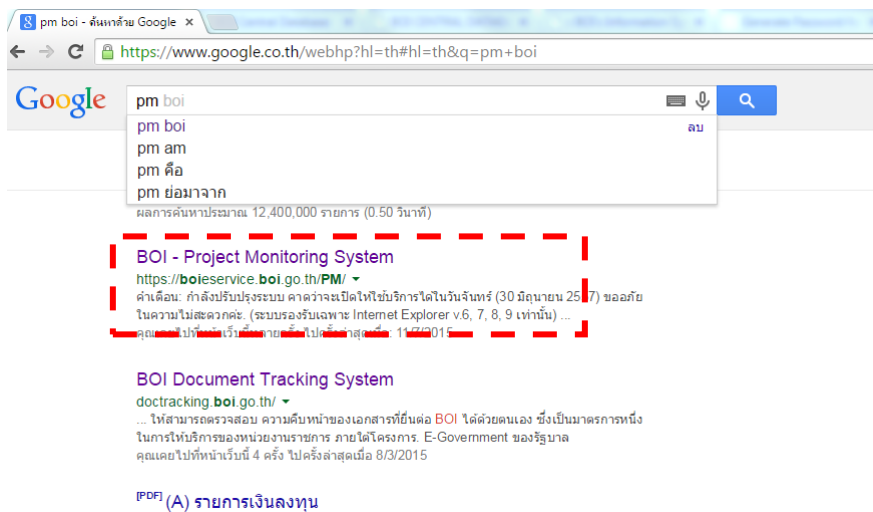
pm boi - ค้นหาด้วย Google ×

https://www.google.co.th/webhp?hl=th#hl=th&q=pm+boi

Google

pm boi

pm boi
ลบ
pm am
pm คือ
pm ย่อมาจาก

ผลการค้นหาประมาณ 12,400,000 รายการ (0.50 วินาที)

BOI - Project Monitoring System
https://boieservice.boi.go.th/PM/ ▾
คำเตือน: กำลังปรับปรุงระบบ คาดว่าจะเปิดให้ใช้บริการได้ในวันจันทร์ (30 มิถุนายน 25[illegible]7) ขออภัยในความไม่สะดวกค่ะ. (ระบบรองรับเฉพาะ Internet Explorer v.6, 7, 8, 9 เท่านั้น) ...
คุณเคยไปที่หน้าเว็บนี้หลายครั้ง ไปครั้งล่าสุดเมื่อ: 11/7/2015

BOI Document Tracking System
doctracking.boi.go.th/ ▾
... ให้สามารถตรวจสอบ ความคืบหน้าของเอกสารที่ยื่นต่อ BOI ได้ด้วยตนเอง ซึ่งเป็นมาตรการหนึ่งในการให้บริการของหน่วยงานราชการ ภายใต้โครงการ. E-Government ของรัฐบาล
คุณเคยไปที่หน้าเว็บนี้ 4 ครั้ง ไปครั้งล่าสุดเมื่อ 8/3/2015

[PDF] (A) รายการเงินลงทุน